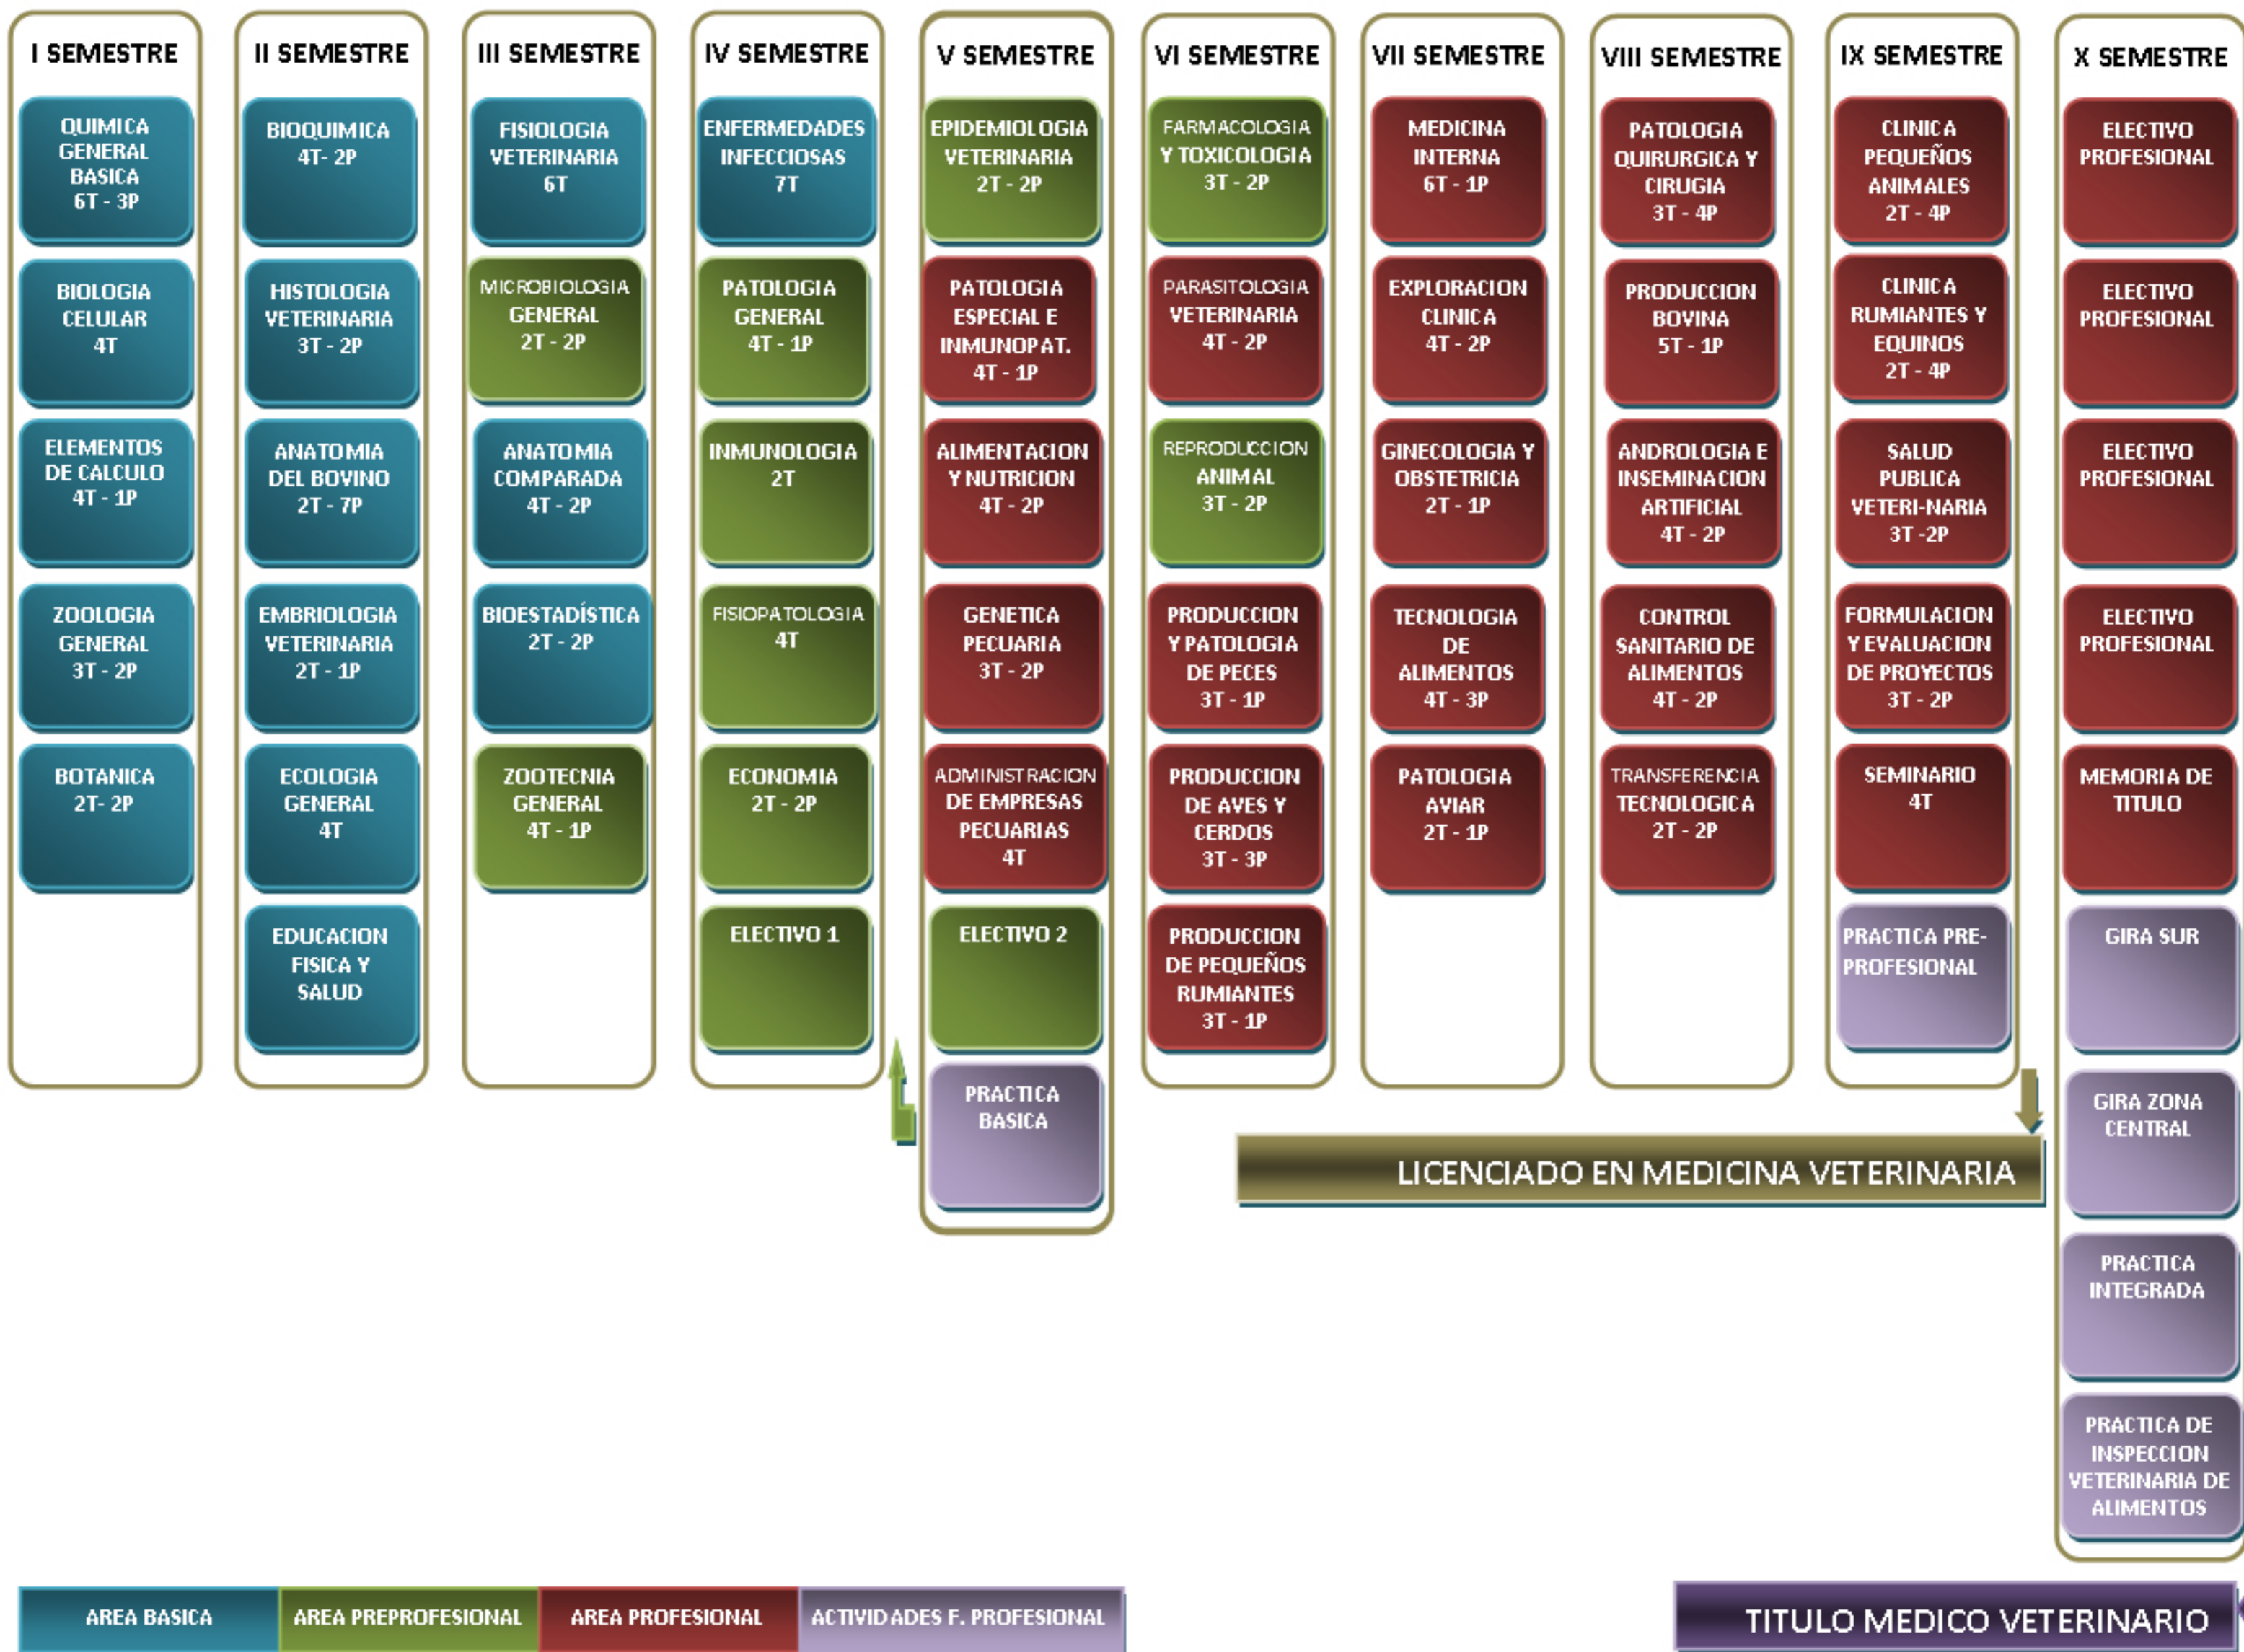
I SEMESTRE

QUIMICA GENERAL BASICA 6T - 3P

BIOLOGIA CELULAR 4T

ELEMENTOS DE CALCULO 4T - 1P

ZOOLOGIA GENERAL 3T - 2P

BOTANICA 2T- 2P

II SEMESTRE

BIOQUIMICA 4T- 2P

HISTOLOGIA VETERINARIA 3T - 2P

ANATOMIA DEL BOVINO 2T - 7P

EMBRIOLOGIA VETERINARIA 2T - 1P

ECOLOGIA GENERAL 4T

EDUCACION FISICA Y SALUD

III SEMESTRE

FISIOLOGIA VETERINARIA 6T

MICROBIOLOGIA GENERAL 2T - 2P

ANATOMIA COMPARADA 4T - 2P

BIOESTADÍSTICA 2T - 2P

ZOOTECNIA GENERAL 4T - 1P

IV SEMESTRE

ENFERMEDADES INFECCIOSAS 7T

PATOLOGIA GENERAL 4T - 1P

INMUNOLOGIA 2T

FISIOPATOLOGIA 4T

ECONOMIA 2T - 2P

ELECTIVO 1

V SEMESTRE

EPIDEMIOLOGIA VETERINARIA 2T - 2P

PATOLOGIA ESPECIAL E INMUNOPAT. 4T - 1P

ALIMENTACION Y NUTRICION 4T - 2P

GENETICA PECUARIA 3T - 2P

ADMINISTRACION DE EMPRESAS PECUARIAS 4T

ELECTIVO 2

PRACTICA BASICA

VI SEMESTRE

FARMACOLOGIA Y TOXICOLOGIA 3T - 2P

PARASITOLOGIA VETERINARIA 4T - 2P

REPRODUCCION ANIMAL 3T - 2P

PRODUCCION Y PATOLOGIA DE PECES 3T - 1P

PRODUCCION DE AVES Y CERDOS 3T - 3P

PRODUCCION DE PEQUEÑOS RUMIANTES 3T - 1P

VII SEMESTRE

MEDICINA INTERNA 6T - 1P

EXPLORACION CLINICA 4T - 2P

GINECOLOGIA Y OBSTETRICIA 2T - 1P

TECNOLOGIA DE ALIMENTOS 4T - 3P

PATOLOGIA AVIAR 2T - 1P

VIII SEMESTRE

PATOLOGIA QUIRURGICA Y CIRUGIA 3T - 4P

PRODUCCION BOVINA 5T - 1P

ANDROLOGIA E INSEMINACION ARTIFICIAL 4T - 2P

CONTROL SANITARIO DE ALIMENTOS 4T - 2P

TRANSFERENCIA TECNOLOGICA 2T - 2P

IX SEMESTRE

CLINICA PEQUEÑOS ANIMALES 2T - 4P

CLINICA RUMIANTES Y EQUINOS 2T - 4P

SALUD PUBLICA VETERI-NARIA 3T -2P

FORMULACION Y EVALUACION DE PROYECTOS 3T - 2P

SEMINARIO 4T

PRACTICA PRE-PROFESIONAL

X SEMESTRE

ELECTIVO PROFESIONAL

ELECTIVO PROFESIONAL

ELECTIVO PROFESIONAL

ELECTIVO PROFESIONAL

MEMORIA DE TITULO

GIRA SUR

GIRA ZONA CENTRAL

PRACTICA INTEGRADA

PRACTICA DE INSPECCION VETERINARIA DE ALIMENTOS

LICENCIADO EN MEDICINA VETERINARIA

| AREA BASICA | AREA PREPROFESIONAL | AREA PROFESIONAL | ACTIVIDADES F. PROFESIONAL |
|---|---|---|---|

TITULO MEDICO VETERINARIO